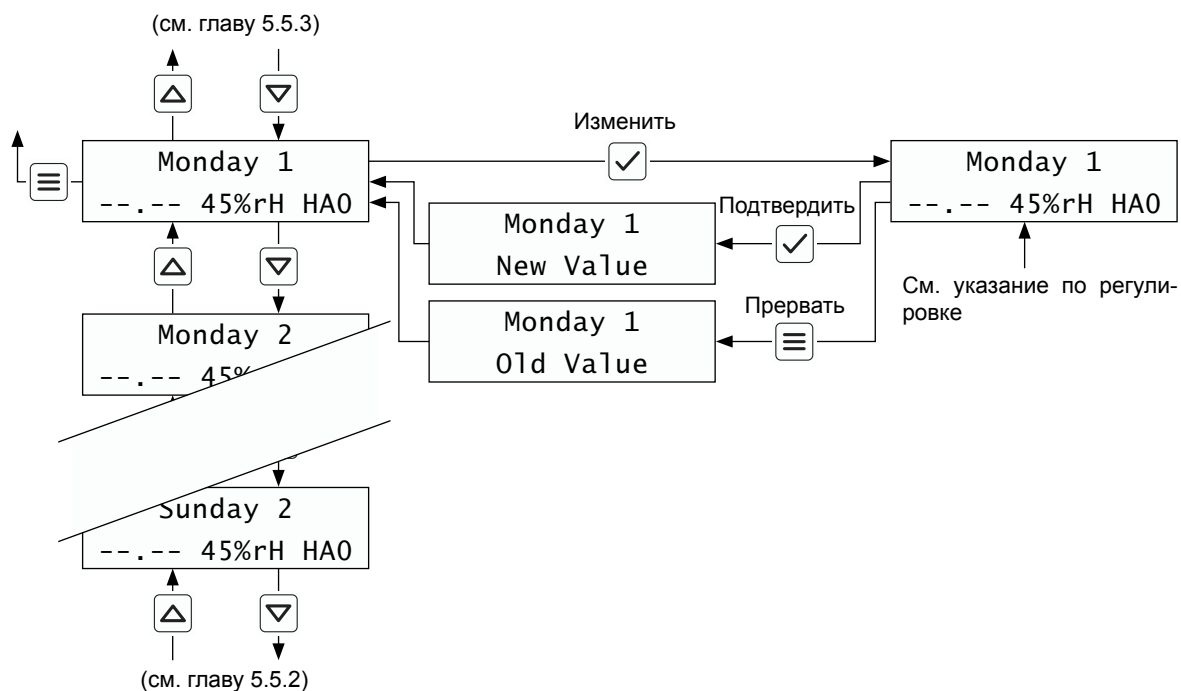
(см. главу 5.5.3)

Monday 1
--.-- 45%rH HA0

Изменить

Monday 1
--.-- 45%rH HA0

Monday 1
New Value

Подтвердить

См. указание по регулировке

Monday 2
--.-- 45%

Monday 1
Old Value

Прервать

Sunday 2
--.-- 45%rH HA0

(см. главу 5.5.2)